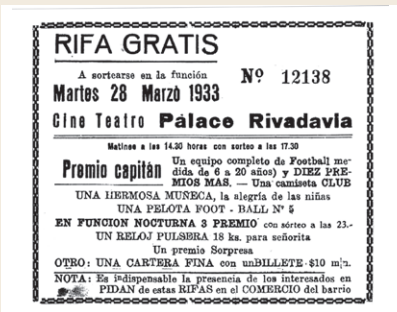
RIFA GRATIS

A sortearse en la función
Martes 28 Marzo 1933

Nº 12138

Cine Teatro Pálace Rivadavia

Matinee a las 14.30 horas con sorteo a las 17.30

Premio capitán Un equipo completo de Football medida de 6 a 20 años) y DIEZ PREMIOS MAS. — Una camiseta CLUB

UNA HERMOSA MUÑECA, la alegría de las niñas
UNA PELOTA FOOT - BALL Nº 5
EN FUNCION NOCTURNA 3 PREMIO con sórteo a las 23.-
UN RELOJ PULSERA 18 ks. para señorita
Un premio Sorpresa
OTRO: UNA CARTERA FINA con unBILLETE $10 m|n.

NOTA: Es indispensable la presencia de los interesados en PIDAN de estas RIFAS en el COMERCIO del barrio